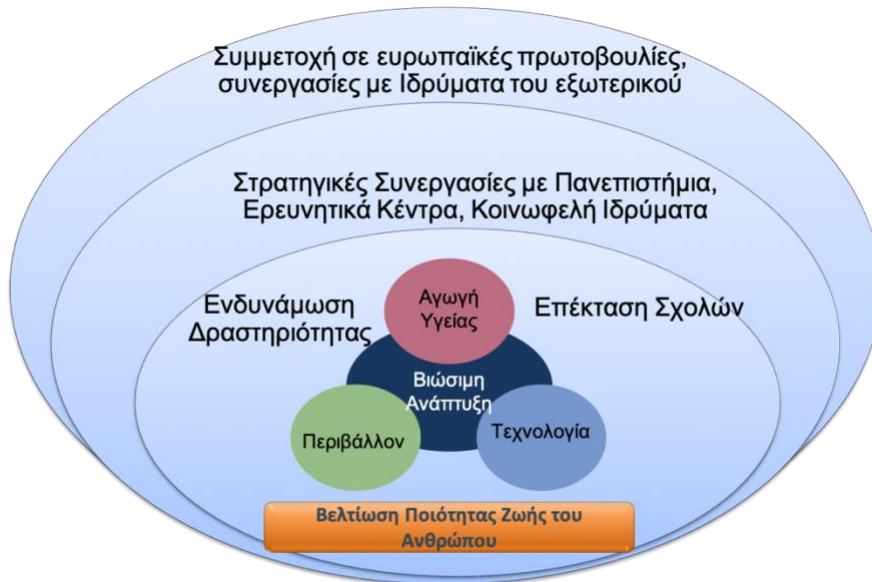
Συμμετοχή σε ευρωπαϊκές πρωτοβουλίες, συνεργασίες με Ιδρύματα του εξωτερικού

Στρατηγικές Συνεργασίες με Πανεπιστήμια, Ερευνητικά Κέντρα, Κοινωφελή Ιδρύματα

Ενδυνάμωση Δραστηριότητας

Αγωγή Υγείας

Επέκταση Σχολών

Βιώσιμη Ανάπτυξη

Περιβάλλον

Τεχνολογία

Βελτίωση Ποιότητας Ζωής του Ανθρώπου